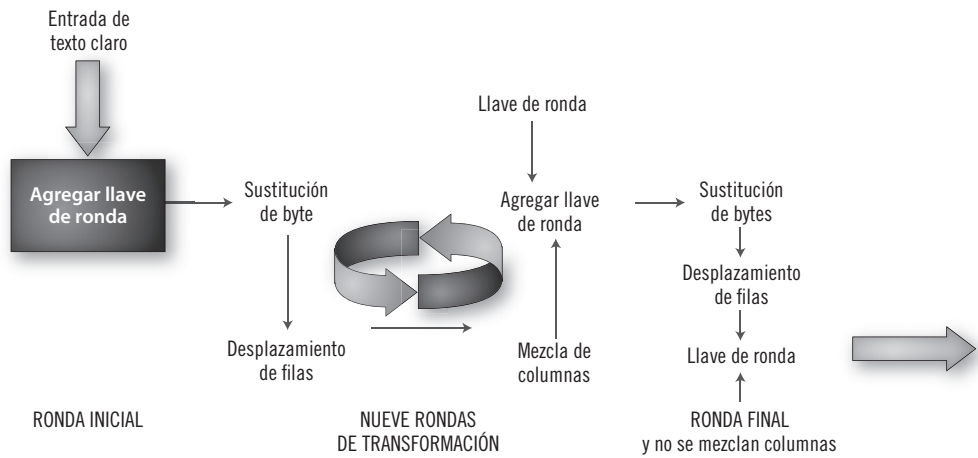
Entrada de texto claro

Agregar llave de ronda

Sustitución de byte

Desplazamiento de filas

Llave de ronda

Agregar llave de ronda

Mezcla de columnas

Sustitución de bytes

Desplazamiento de filas

Llave de ronda

RONDA INICIAL

NUEVE RONDAS DE TRANSFORMACIÓN

RONDA FINAL y no se mezclan columnas